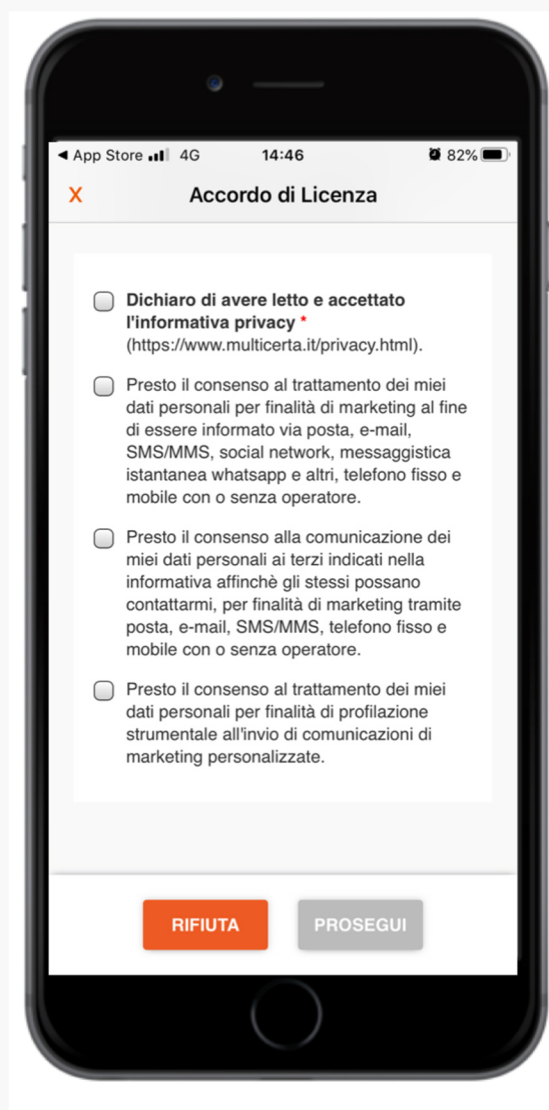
◂ App Store 4G 14:46 82%

X Accordo di Licenza

Dichiaro di avere letto e accettato l'informativa privacy * (https://www.multicerta.it/privacy.html).

Presto il consenso al trattamento dei miei dati personali per finalità di marketing al fine di essere informato via posta, e-mail, SMS/MMS, social network, messaggistica istantanea whatsapp e altri, telefono fisso e mobile con o senza operatore.

Presto il consenso alla comunicazione dei miei dati personali ai terzi indicati nella informativa affinchè gli stessi possano contattarmi, per finalità di marketing tramite posta, e-mail, SMS/MMS, telefono fisso e mobile con o senza operatore.

Presto il consenso al trattamento dei miei dati personali per finalità di profilazione strumentale all'invio di comunicazioni di marketing personalizzate.

RIFIUTA PROSEGUI